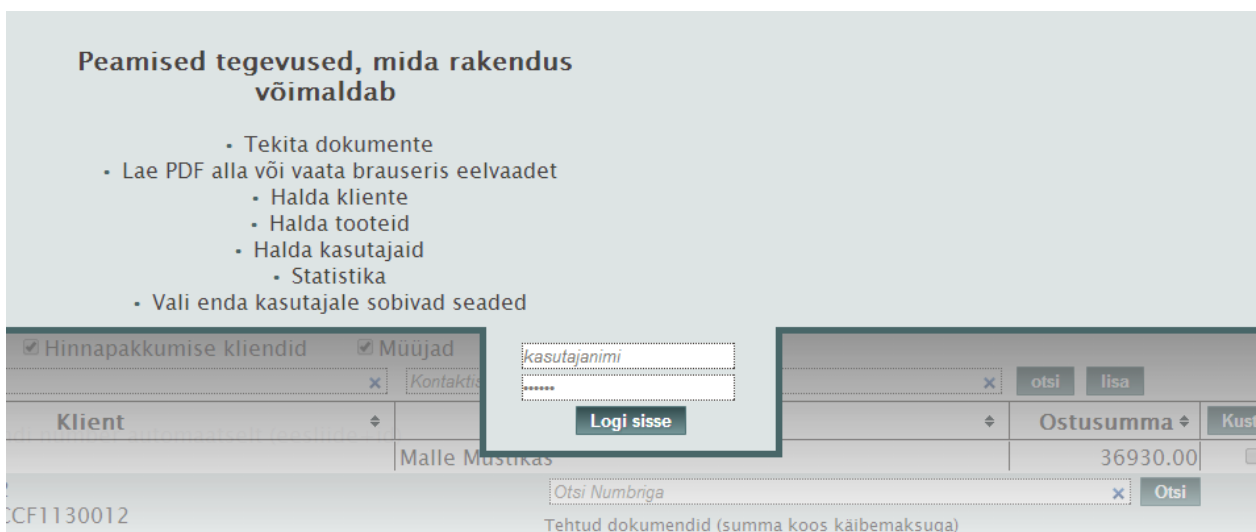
Peamised tegevused, mida rakendus võimaldab

• Tekita dokumente
• Lae PDF alla või vaata brauseris eelvaadet
• Halda kliente
• Halda tooteid
• Halda kasutajaid
• Statistika
• Vali enda kasutajale sobivad seaded

Hinnapakkumise kliendid
Müüjad
kasutajanimi
••••••
Logi sisse
Kontakti
×
×
otsi
lisa

| Klient | | Ostusumma | Kust |
|---|---|---|---|
| | Malle Mustikas | 36930.00 | |

Otsi Numbriga
×
Otsi
CCF1130012
Tehtud dokumendid (summa koos käibemaksuga)